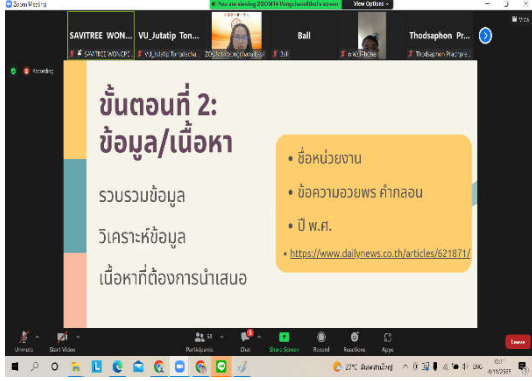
Zoom Meeting

You are viewing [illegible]'s screen

View Options

SAVITREE WON...

VU_Jutatip Ton...

Bail

Thodsaphon Pr...

Recording

ขั้นตอนที่ 2: ข้อมูล/เนื้อหา

รวบรวมข้อมูล

วิเคราะห์ข้อมูล

เนื้อหาที่ต้องการนำเสนอ

• ชื่อหน่วยงาน

• ข้อความอวยพร คำกลอน

• ปี พ.ศ.

• https://www.dailynews.co.th/articles/621871/

Unmute

Start Video

Participants

Chat

Share Screen

Record

Reactions

Apps

Leave